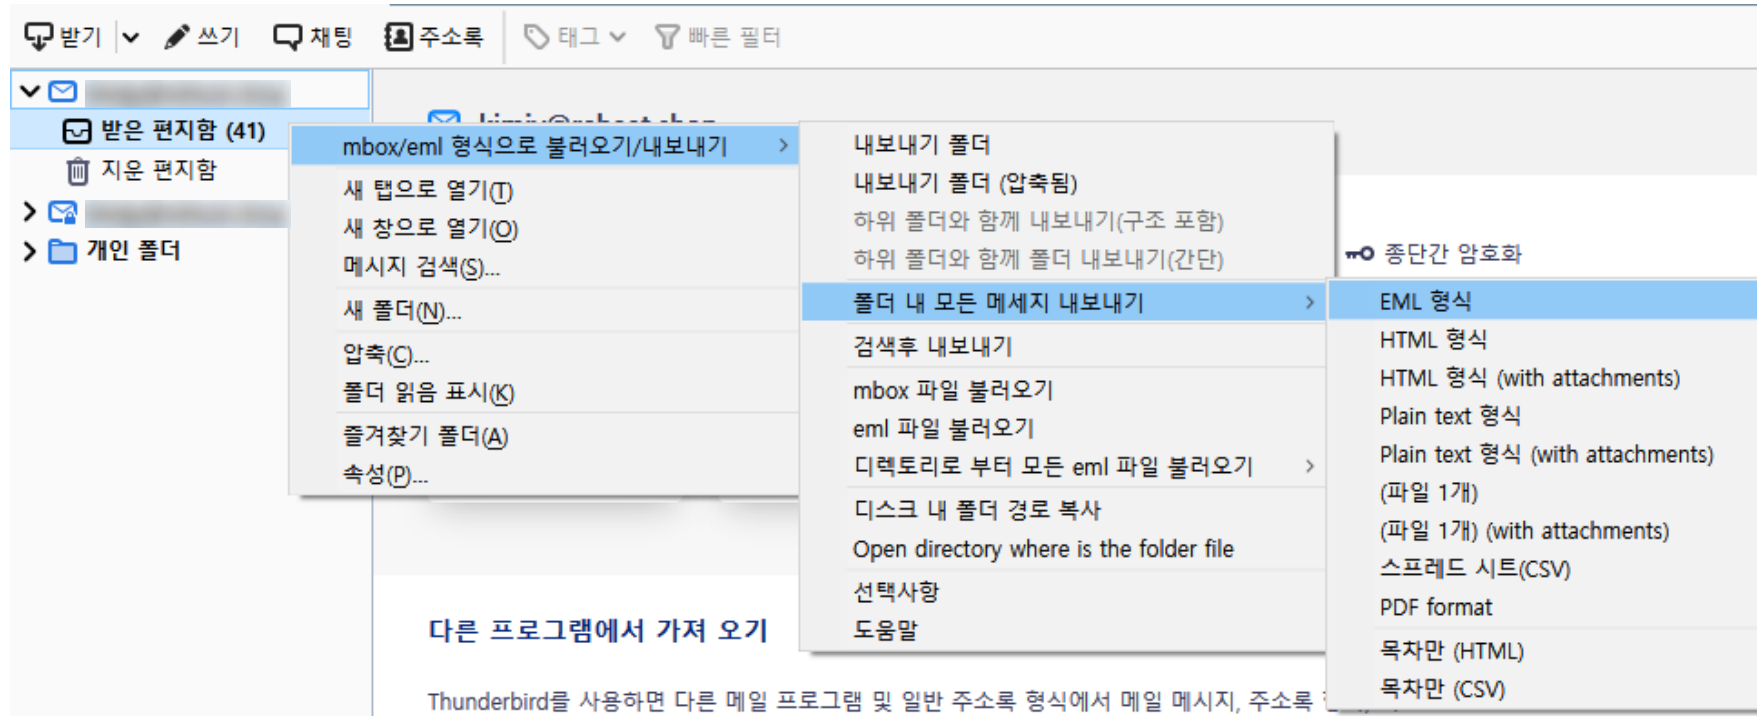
받기 쓰기 채팅 주소록 태그 빠른 필터

받은 편지함 (41)
지운 편지함
개인 폴더

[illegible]

mbox/eml 형식으로 불러오기/내보내기
새 탭으로 열기(T)
새 창으로 열기(O)
메시지 검색(S)...
새 폴더(N)...
압축(C)...
폴더 읽음 표시(K)
즐겨찾기 폴더(A)
속성(P)...

내보내기 폴더
내보내기 폴더 (압축됨)
하위 폴더와 함께 내보내기(구조 포함)
하위 폴더와 함께 폴더 내보내기(간단)
폴더 내 모든 메세지 내보내기
검색후 내보내기
mbox 파일 불러오기
eml 파일 불러오기
디렉토리로 부터 모든 eml 파일 불러오기
디스크 내 폴더 경로 복사
Open directory where is the folder file
선택사항
도움말

종단간 암호화

EML 형식
HTML 형식
HTML 형식 (with attachments)
Plain text 형식
Plain text 형식 (with attachments)
(파일 1개)
(파일 1개) (with attachments)
스프레드 시트(CSV)
PDF format
목차만 (HTML)
목차만 (CSV)

다른 프로그램에서 가져 오기

Thunderbird를 사용하면 다른 메일 프로그램 및 일반 주소록 형식에서 메일 메시지, 주소록 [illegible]